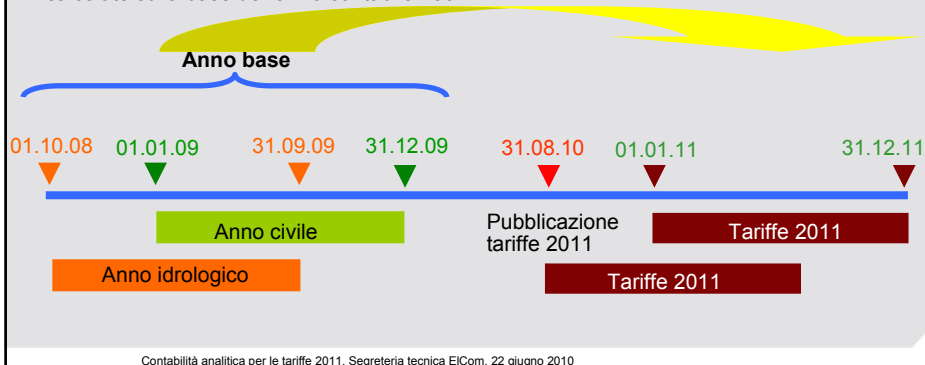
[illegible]

Anno base

01.10.08 01.01.09 31.09.09 31.12.09 31.08.10 01.01.11 31.12.11

Anno civile

Pubblicazione tariffe 2011

Tariffe 2011

Anno idrologico

Tariffe 2011

Contabilità analitica per le tariffe 2011, Segreteria tecnica ElCom, 22 giugno 2010